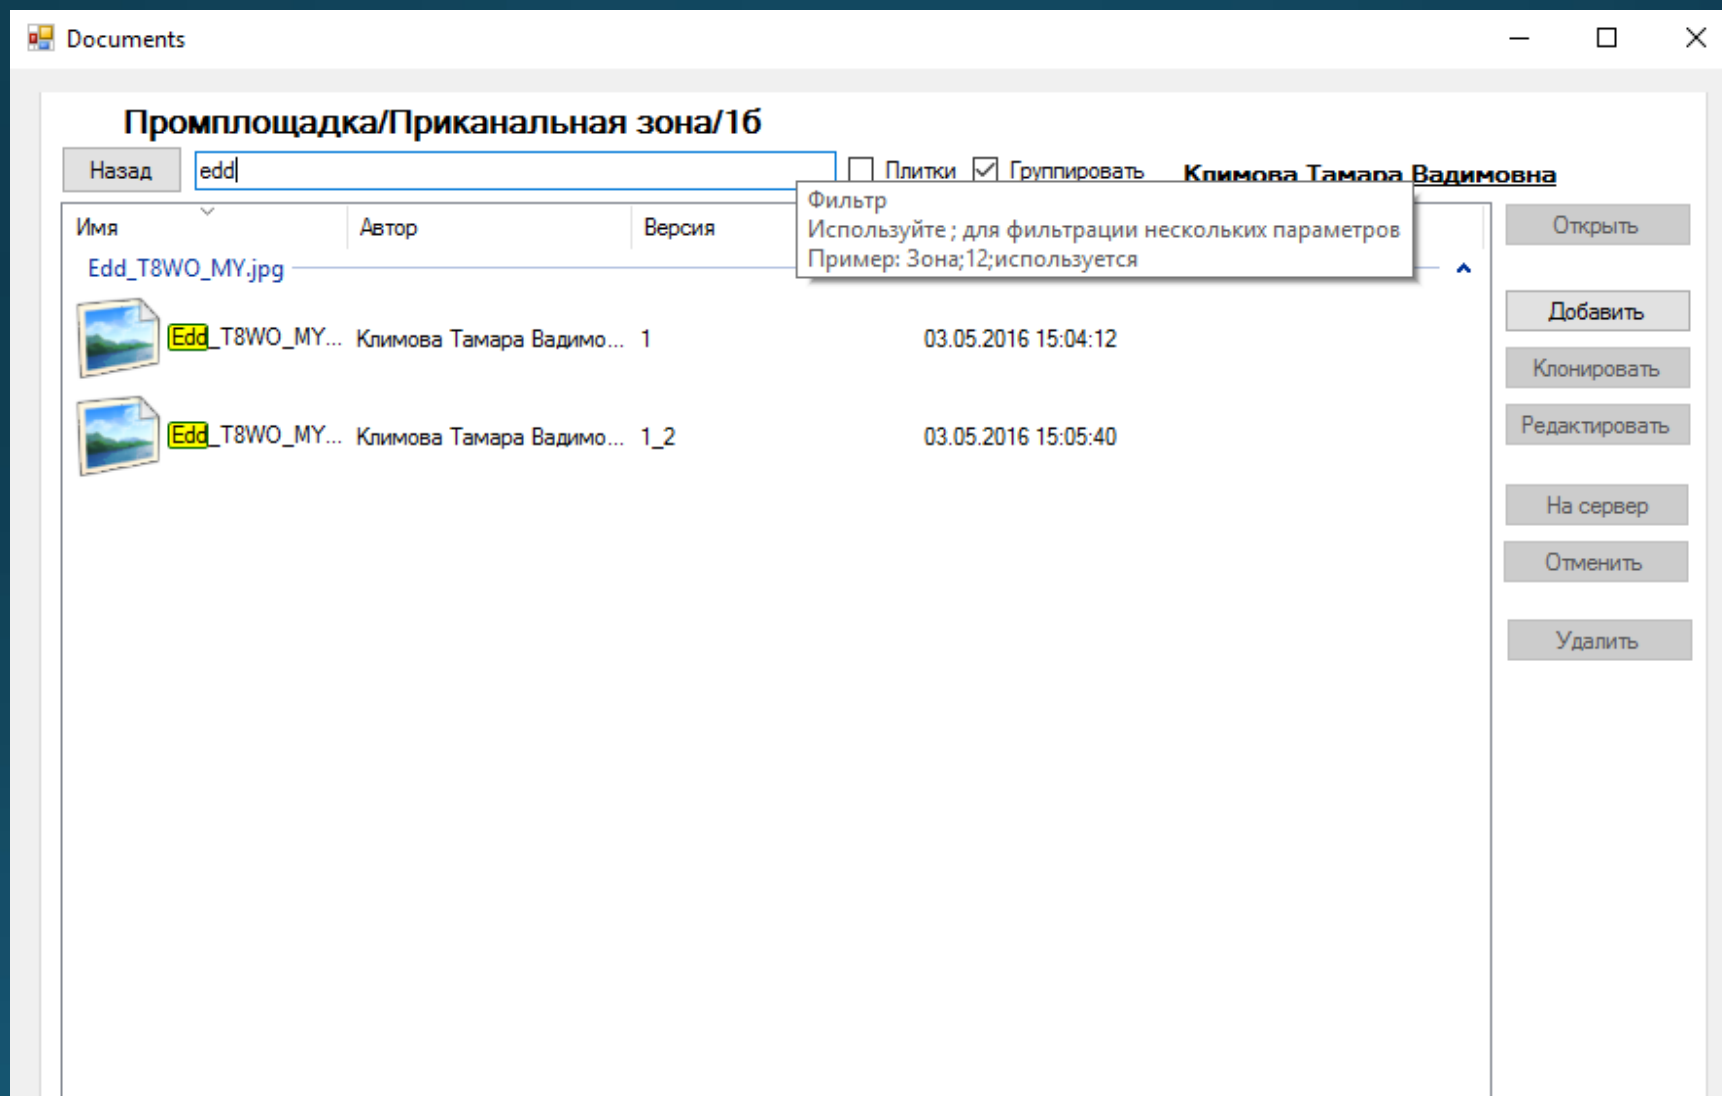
Documents

Промплощадка/Приканальная зона/16

Назад
edd
Плитки
Группировать
Климова Тамара Вадимовна

Фильтр
Используйте ; для фильтрации нескольких параметров
Пример: Зона;12;используется

| Имя | Автор | Версия | |
|---|---|---|---|
| Edd_T8WO_MY.jpg | | | |
| Edd_T8WO_MY... | Климова Тамара Вадимо... | 1 | 03.05.2016 15:04:12 |
| Edd_T8WO_MY... | Климова Тамара Вадимо... | 1_2 | 03.05.2016 15:05:40 |

Открыть
Добавить
Клонировать
Редактировать
На сервер
Отменить
Удалить